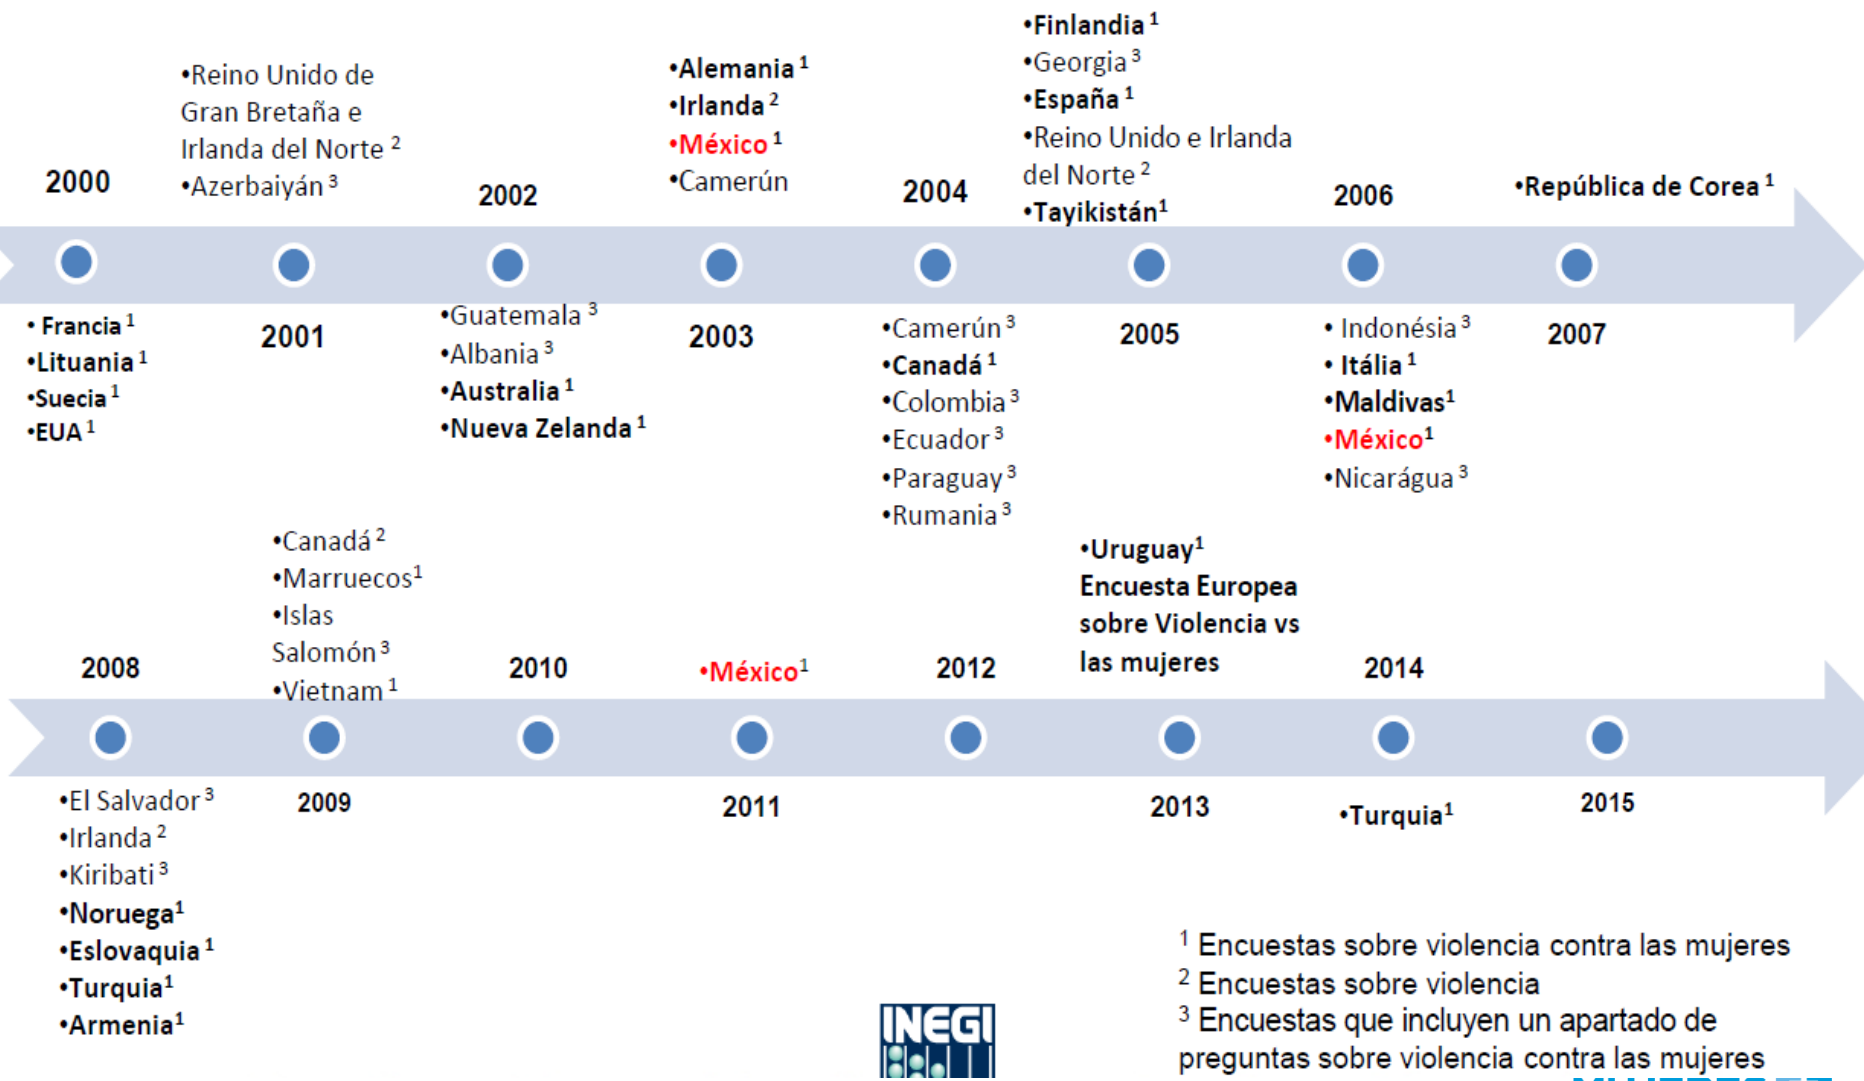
2000

•Reino Unido de Gran Bretaña e Irlanda del Norte $^2$
•Azerbaiyán $^3$

2002

•Alemania $^1$
•Irlanda $^2$
•México $^1$
•Camerún

2004

•Finlandia $^1$
•Georgia $^3$
•España $^1$
•Reino Unido e Irlanda del Norte $^2$
•Tayikistán$^1$

2006

•República de Corea $^1$

• Francia $^1$
•Lituania $^1$
•Suecia $^1$
•EUA $^1$

2001

•Guatemala $^3$
•Albania $^3$
•Australia $^1$
•Nueva Zelanda $^1$

2003

•Camerún $^3$
•Canadá $^1$
•Colombia $^3$
•Ecuador $^3$
•Paraguay $^3$
•Rumania $^3$

2005

• Indonésia $^3$
• Itália $^1$
•Maldivas$^1$
•México$^1$
•Nicarágua $^3$

2007

2008

•Canadá $^2$
•Marruecos$^1$
•Islas Salomón $^3$
•Vietnam $^1$

2010

•México$^1$

2012

•Uruguay$^1$
Encuesta Europea sobre Violencia vs las mujeres

2014

•El Salvador $^3$
•Irlanda $^2$
•Kiribati $^3$
•Noruega$^1$
•Eslovaquia $^1$
•Turquia$^1$
•Armenia$^1$

2009

2011

2013

•Turquia$^1$

2015

$^1$ Encuestas sobre violencia contra las mujeres
$^2$ Encuestas sobre violencia
$^3$ Encuestas que incluyen un apartado de preguntas sobre violencia contra las mujeres

INEGI